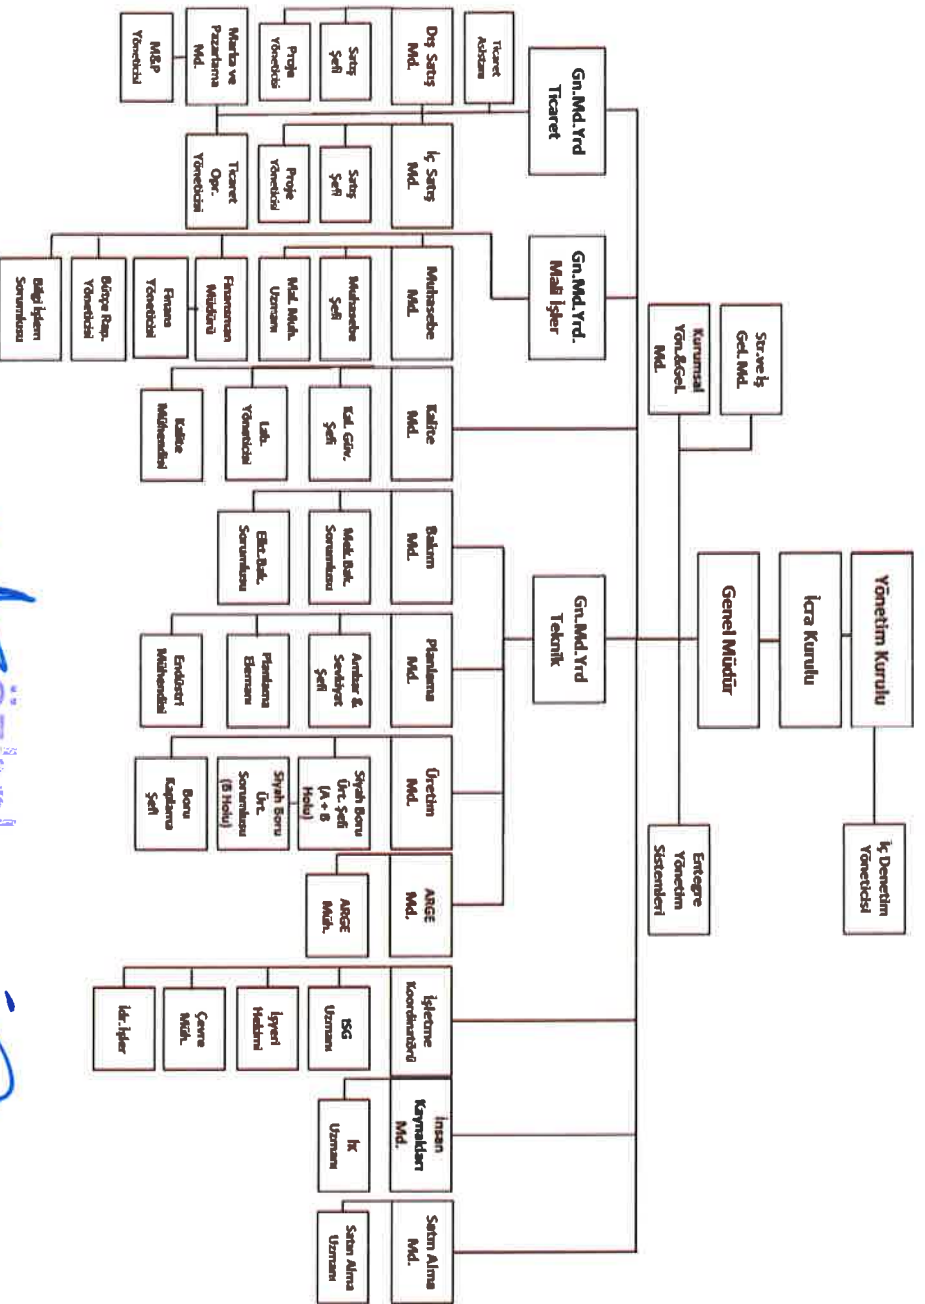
Yönetim Kurulu

İç Denetim Yöneticisi

İcra Kurulu

Genel Müdür

Str.ve İş Gel. Md.

Kurumsal Yön.&Gel. Md.

Entegre Yönetim Sistemleri

Gn.Md.Yrd Ticaret

Ticaret Asistanı

Dış Satış Md.

Satış Şefi

Proje Yöneticisi

Marka ve Pazarlama Md.

M&P Yöneticisi

İç Satış Md.

Satış Şefi

Proje Yöneticisi

Ticaret Opr. Yöneticisi

Gn.Md.Yrd. Mali İşler

Muhasebe Md.

Muhasebe Şefi

Mal. Muh. Uzmanı

Finansman Müdürü

Finans Yöneticisi

Bütçe Rap. Yöneticisi

Bilgi İşlem Sorumlusu

Kalite Md.

Kal. Güv. Şefi

Lab. Yöneticisi

Kalite Mühendisi

Gn.Md.Yrd Teknik

Bakım Md.

Mek. Bak. Sorumlusu

Elkt. Bak. Sorumlusu

Planlama Md.

Ambar & Sevkiyat Şefi

Planlama Elemanı

Endüstri Mühendisi

Üretim Md.

Siyah Boru Ürt. Şefi (A + B Hole)

Siyah Boru Ürt. Sorumlusu (B Hole)

Boru Kaplama Şefi

ARGE Md.

ARGE Müh.

İşletme Koordinatörü

İSG Uzmanı

İşyeri Hekimi

Çevre Müh.

İdr. İşler

İnsan Kaynakları Md.

İK Uzmanı

Satın Alma Md.

Satın Alma Uzmanı